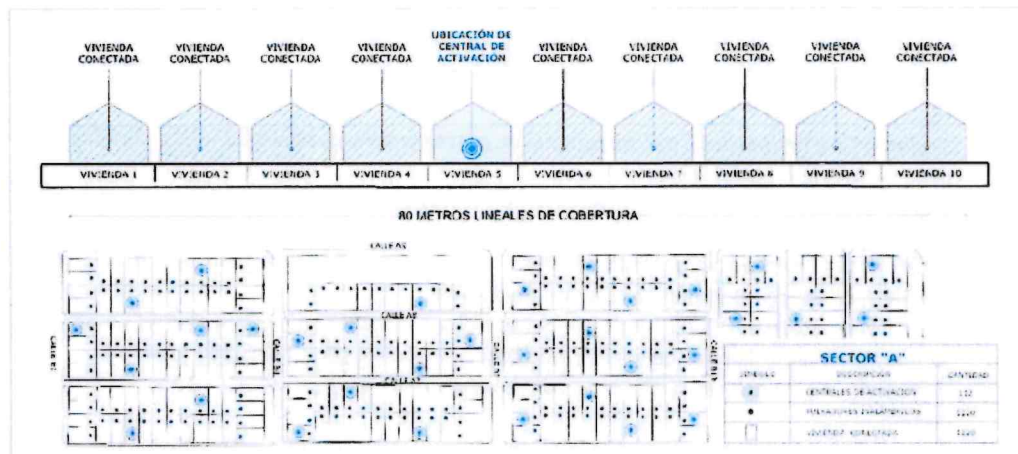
VIVIENDA CONECTADA

VIVIENDA CONECTADA

VIVIENDA CONECTADA

VIVIENDA CONECTADA

UBICACIÓN DE CENTRAL DE ACTIVACION

VIVIENDA CONECTADA

VIVIENDA CONECTADA

VIVIENDA CONECTADA

VIVIENDA CONECTADA

VIVIENDA CONECTADA

| VIVIENDA 1 | VIVIENDA 2 | VIVIENDA 3 | VIVIENDA 4 | VIVIENDA 5 | VIVIENDA 6 | VIVIENDA 7 | VIVIENDA 8 | VIVIENDA 9 | VIVIENDA 10 |
|---|---|---|---|---|---|---|---|---|---|

80 METROS LINEALES DE COBERTURA

CALLE 86

CALLE 85

CALLE 84

CALLE 83

CALLE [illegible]

CALLE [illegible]

CALLE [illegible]

SECTOR "A"

| SIMBOLO | DESCRIPCION | CANTIDAD |
|---|---|---|
| | CENTRALES DE ACTIVACION | 112 |
| | PULSADORES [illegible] | 1120 |
| | VIVIENDA CONECTADA | 1120 |